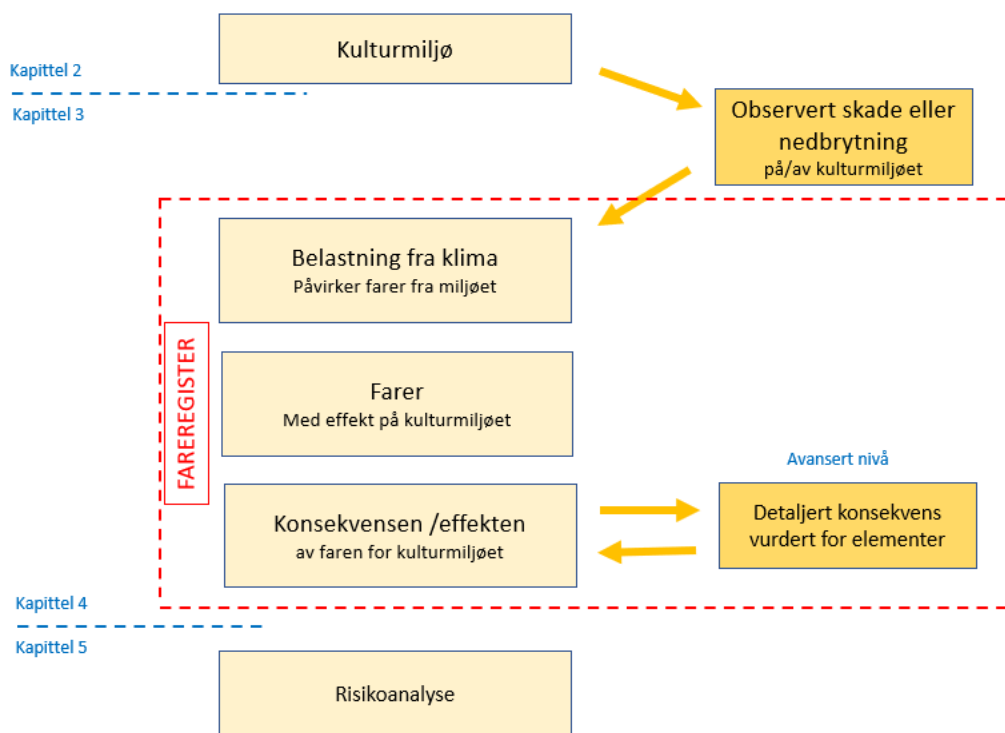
Kulturmiljø

Kapittel 2

Kapittel 3

Observert skade eller nedbrytning
på/av kulturmiljøet

FAREREGISTER

Belastning fra klima
Påvirker farer fra miljøet

Farer
Med effekt på kulturmiljøet

Avansert nivå

Konsekvensen /effekten
av faren for kulturmiljøet

Detaljert konsekvens vurdert for elementer

Kapittel 4

Kapittel 5

Risikoanalyse